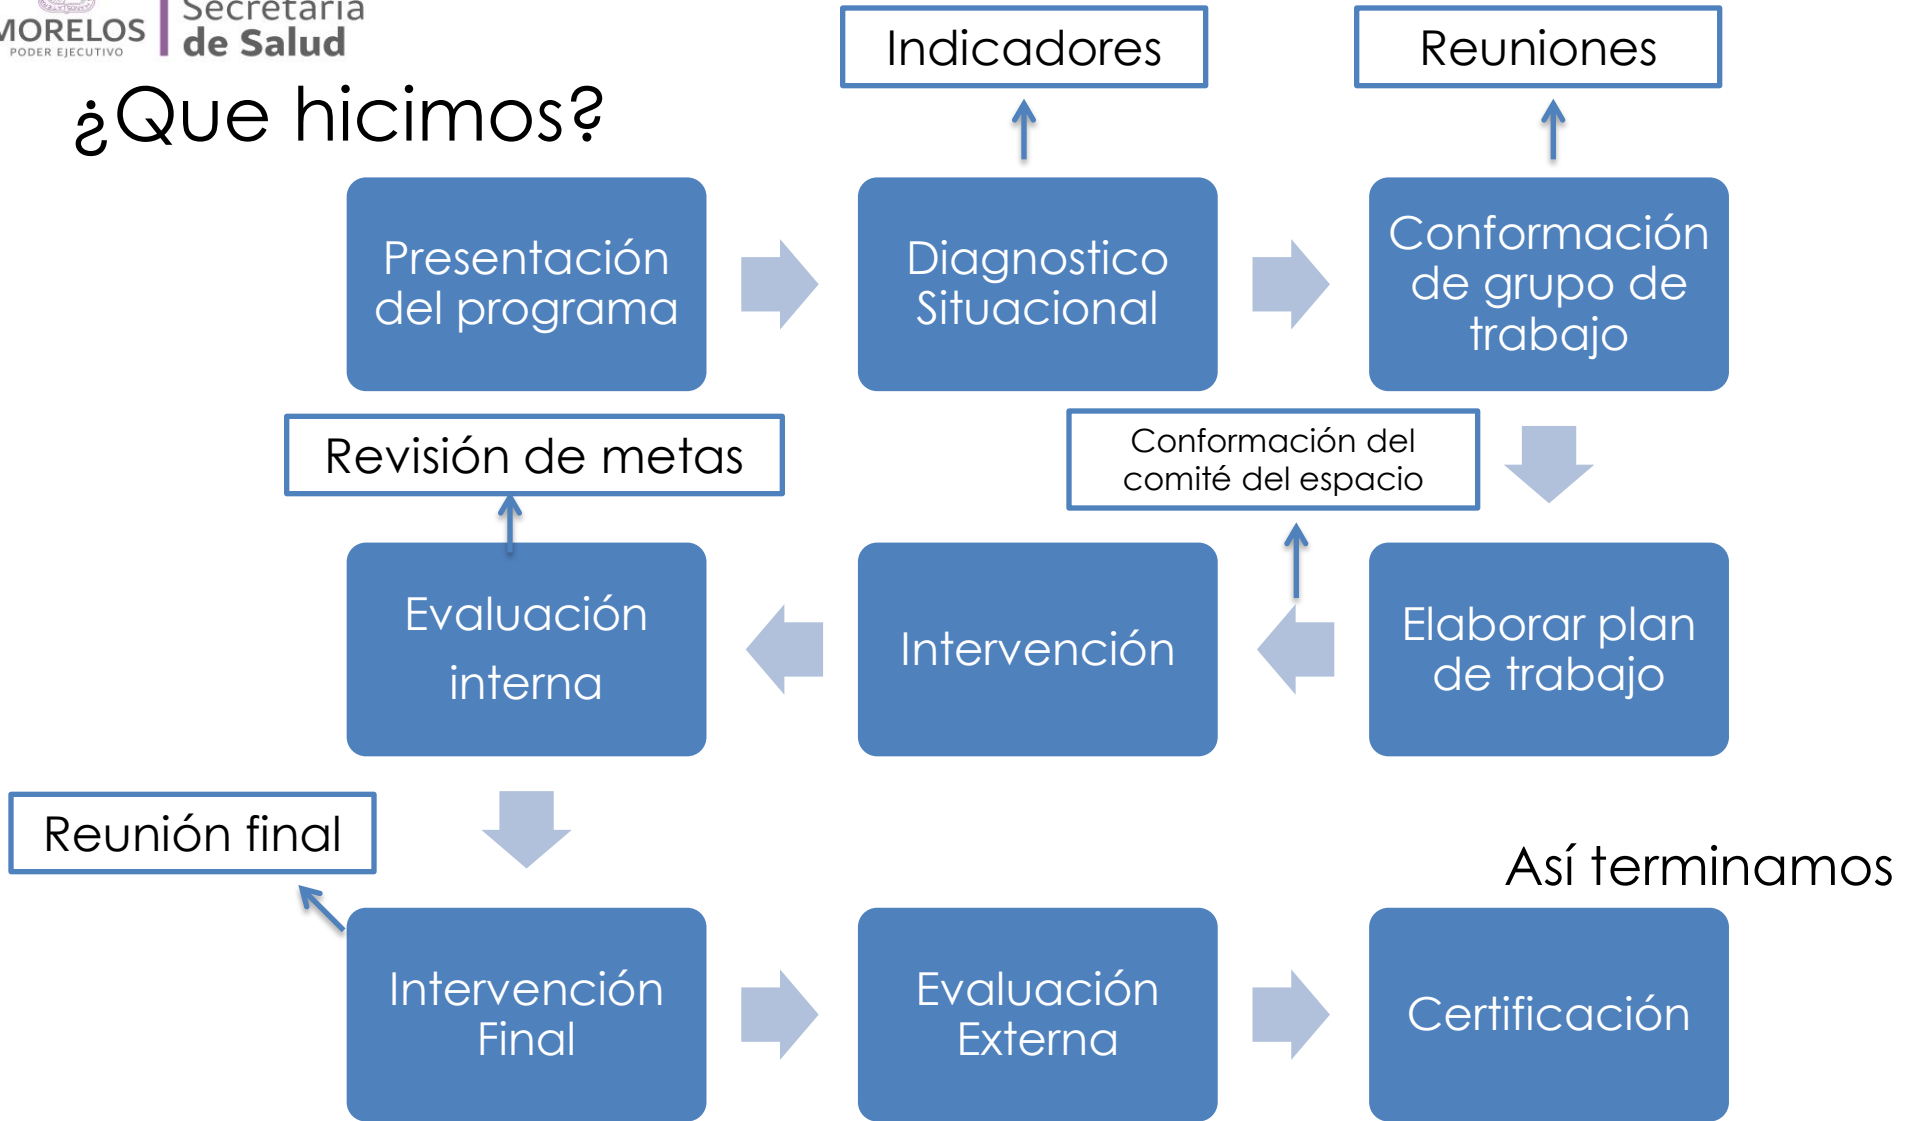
MORELOS
PODER EJECUTIVO

Secretaría de Salud

¿Que hicimos?

Indicadores

Reuniones

Presentación del programa

Diagnostico Situacional

Conformación de grupo de trabajo

Revisión de metas

Conformación del comité del espacio

Evaluación interna

Intervención

Elaborar plan de trabajo

Reunión final

Así terminamos

Intervención Final

Evaluación Externa

Certificación